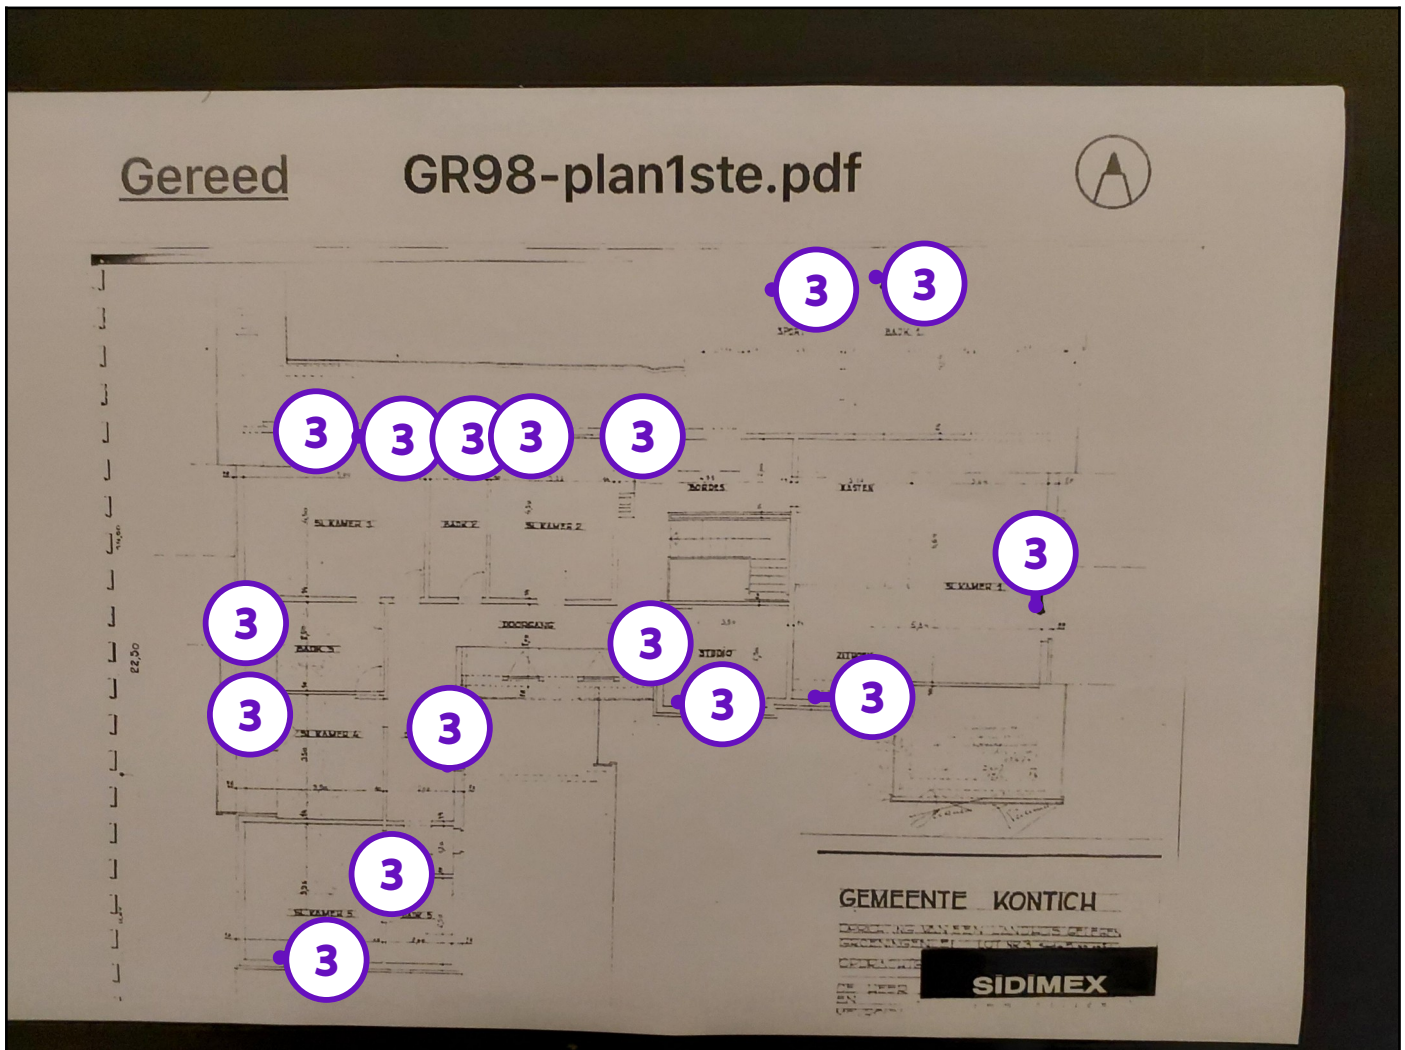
Gereed

GR98-plan1ste.pdf

3
3
SPEK
BADK 1

3
3
3
3
3

BORDES
KASTEN

SL.KAMER 3
BADK 2
SL.KAMER 2

3

SL.KAMER 1

3
DOORGANG
3
BADK 3
STUDIO
ZITHOEK
3
3
3
SL.KAMER 4
3

22,50

3
SL.KAMER 5
BADK 5
3

GEMEENTE KONTICH
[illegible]
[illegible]
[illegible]
SIDIMEX